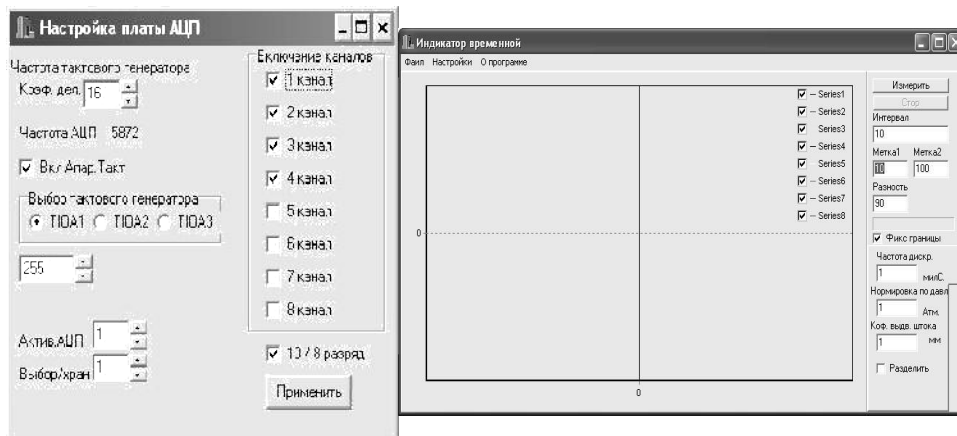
Настройка платы АЦП

Частота тактового генератора
Коэф. дел. 16

Частота АЦП 5872

Вкл Апар.Такт

Выбор тактового генератора
TIOA1 TIOA2 TIOA3

255

Актив.АЦП 1
Выбор/хран 1

Включение каналов
1 канал
2 канал
3 канал
4 канал
5 канал
6 канал
7 канал
8 канал

10 / 8 разряд

Применить

Индикатор временной

Файл Настройки О программе

Series1
Series2
Series3
Series4
Series5
Series6
Series7
Series8

0

0

Измерить
Стоп
Интервал
10
Метка1 Метка2
10 100
Разность
90
Фикс границы
Частота дискр.
1 милС.
Нормировка по давл
1 Атм.
Коф. выдв. штока
1 мм
Разделить